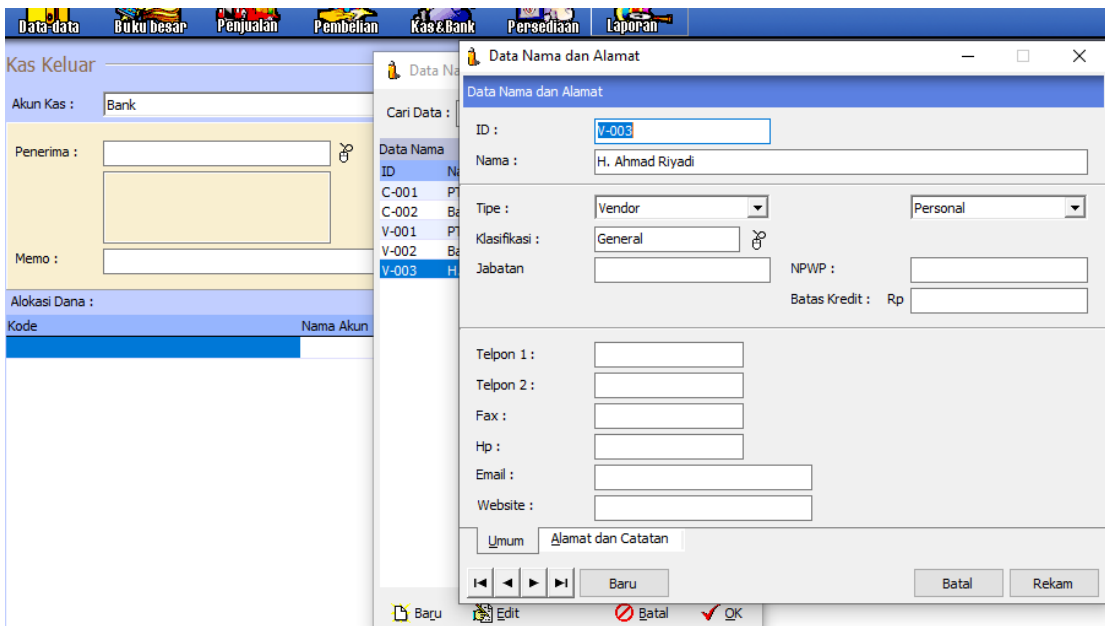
Data-data Buku besar Penjualan Pembelian Kas&Bank Persediaan Laporan

Kas Keluar

Akun Kas : Bank

Penerima :

Memo :

Alokasi Dana :

| Kode | Nama Akun |
|---|---|

Data Na

Cari Data :

Data Nama

| ID | Na |
|---|---|
| C-001 | PT |
| C-002 | Ba |
| V-001 | PT |
| V-002 | Ba |
| V-003 | H. |

Baru Edit Batal OK

Data Nama dan Alamat

Data Nama dan Alamat

ID : V-003

Nama : H. Ahmad Riyadi

Tipe : Vendor

Personal

Klasifikasi : General

Jabatan

NPWP :

Batas Kredit : Rp

Telpon 1 :

Telpon 2 :

Fax :

Hp :

Email :

Website :

Umum Alamat dan Catatan

Baru

Batal Rekam